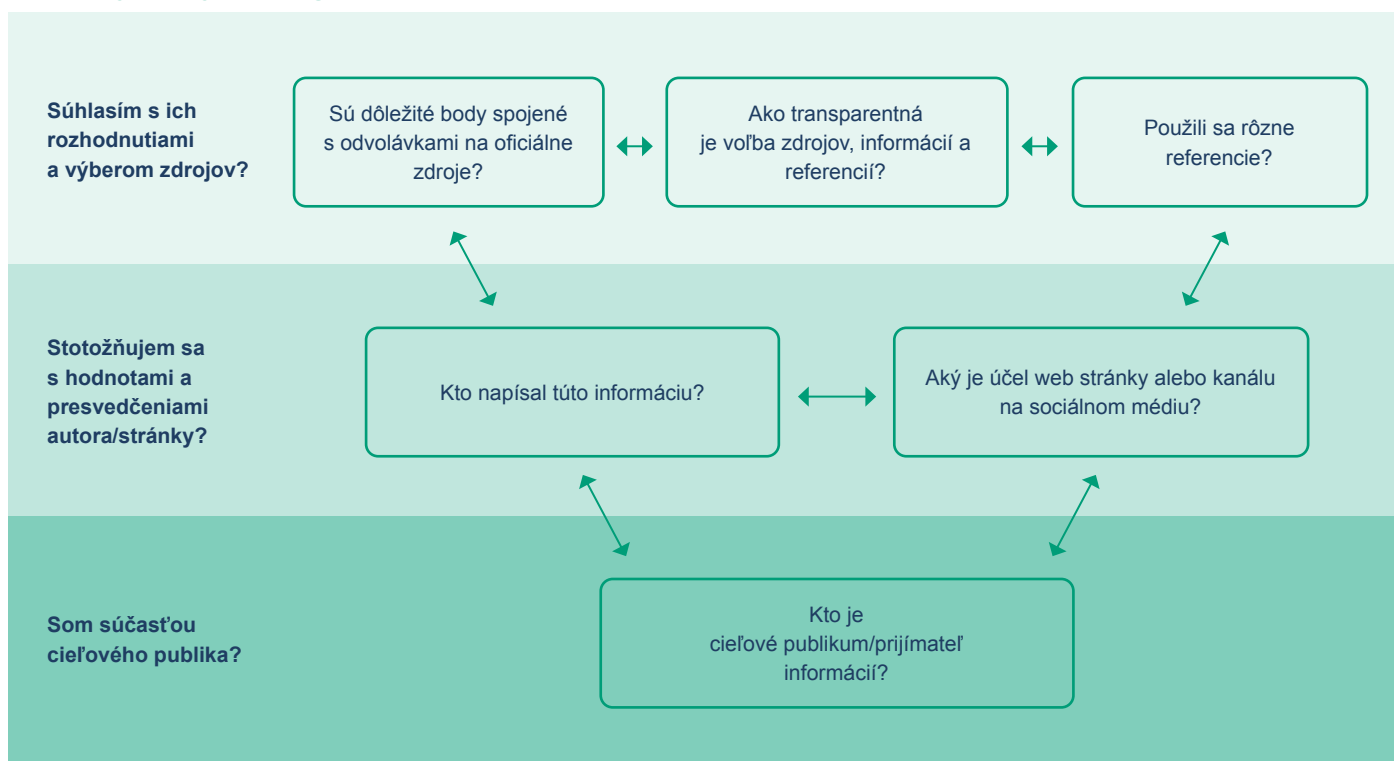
Súhlasím s ich rozhodnutiami a výberom zdrojov?

Sú dôležité body spojené s odvolávkami na oficiálne zdroje?

Ako transparentná je voľba zdrojov, informácií a referencií?

Použili sa rôzne referencie?

Stotožňujem sa s hodnotami a presvedčeniami autora/stránky?

Kto napísal túto informáciu?

Aký je účel web stránky alebo kanálu na sociálnom médiu?

Som súčasťou cieľového publika?

Kto je cieľové publikum/prijímateľ informácií?